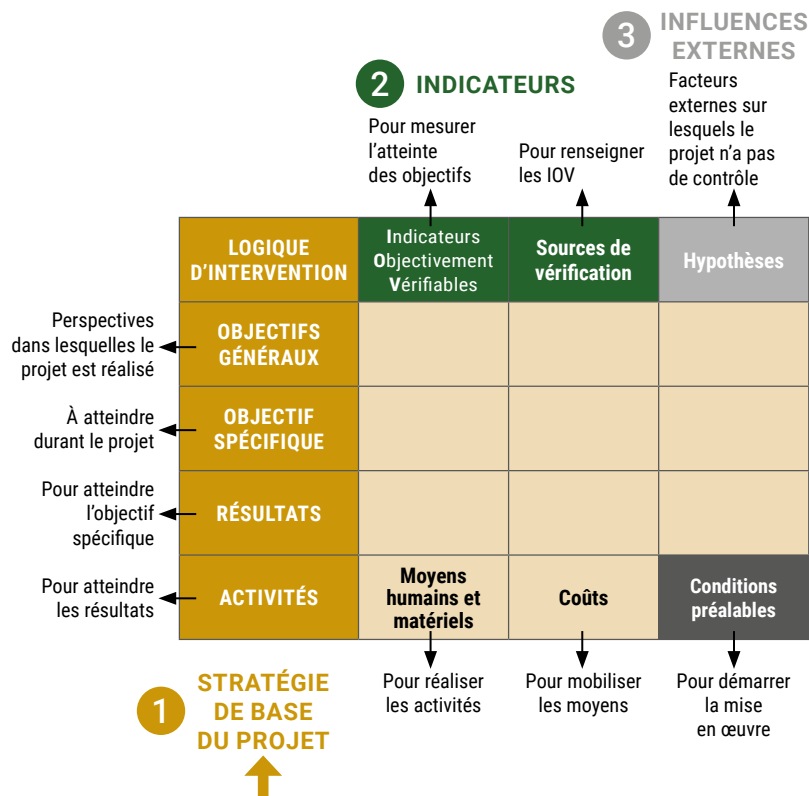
3 INFLUENCES EXTERNES

Facteurs externes sur lesquels le projet n'a pas de contrôle

2 INDICATEURS

Pour mesurer l'atteinte des objectifs

Pour renseigner les IOV

| LOGIQUE D'INTERVENTION | Indicateurs Objectivement Vérifiables | Sources de vérification | Hypothèses |
|---|---|---|---|
| OBJECTIFS GÉNÉRAUX | | | |
| OBJECTIF SPÉCIFIQUE | | | |
| RÉSULTATS | | | |
| ACTIVITÉS | Moyens humains et matériels | Coûts | Conditions préalables |

Perspectives dans lesquelles le projet est réalisé

À atteindre durant le projet

Pour atteindre l'objectif spécifique

Pour atteindre les résultats

Pour réaliser les activités

Pour mobiliser les moyens

Pour démarrer la mise en œuvre

1 STRATÉGIE DE BASE DU PROJET